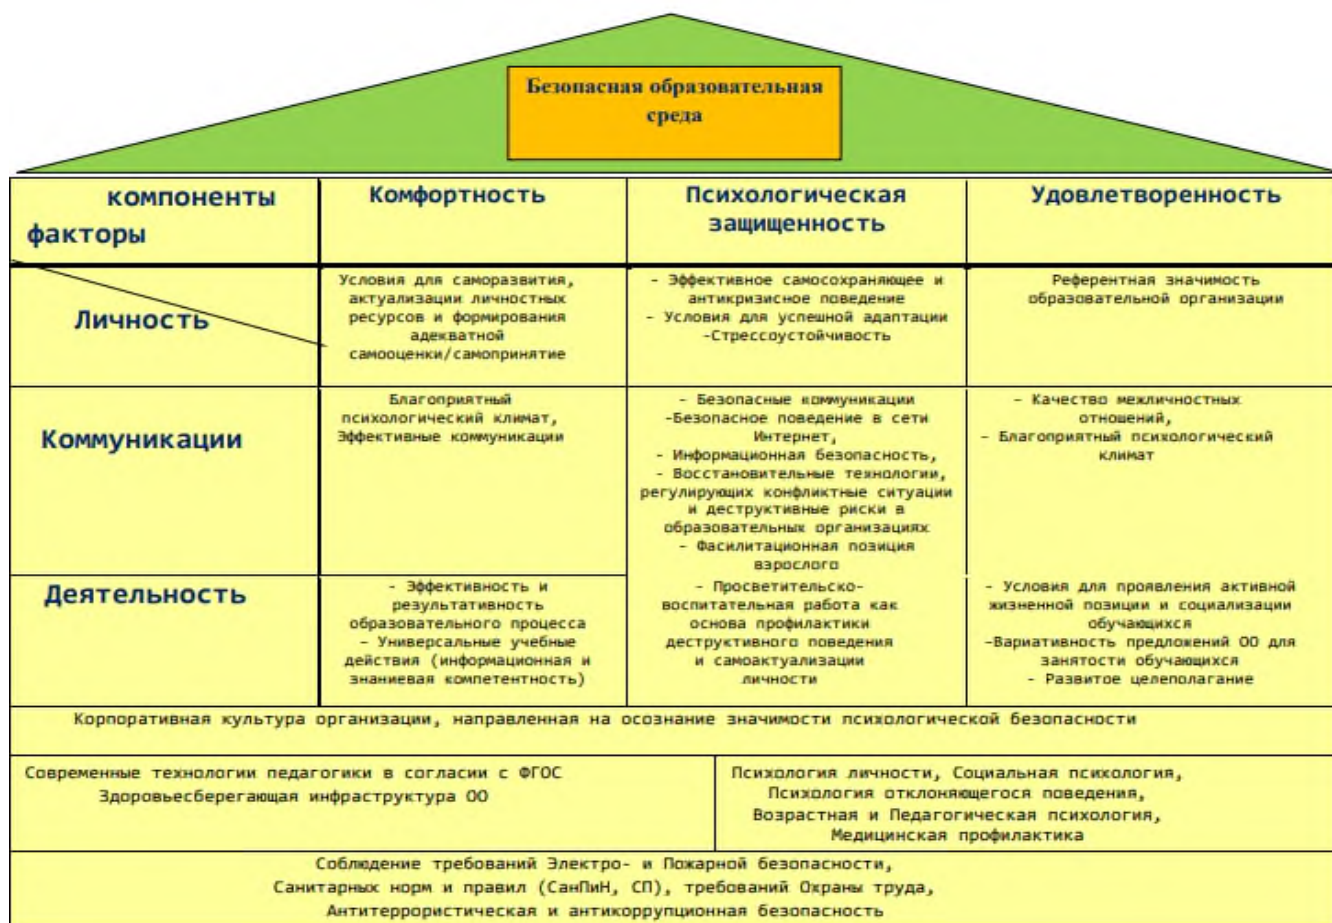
Безопасная образовательная среда

| компоненты / факторы | Комфортность | Психологическая защищенность | Удовлетворенность |
|---|---|---|---|
| Личность | Условия для саморазвития, актуализации личностных ресурсов и формирования адекватной самооценки/самопринятие | - Эффективное самосохраняющее и антикризисное поведение - Условия для успешной адаптации -Стрессоустойчивость | Референтная значимость образовательной организации |
| Коммуникации | Благоприятный психологический климат, Эффективные коммуникации | - Безопасные коммуникации -Безопасное поведение в сети Интернет, - Информационная безопасность, - Восстановительные технологии, регулирующих конфликтные ситуации и деструктивные риски в образовательных организациях - Фасилитационная позиция взрослого | - Качество межличностных отношений, - Благоприятный психологический климат |
| Деятельность | - Эффективность и результативность образовательного процесса - Универсальные учебные действия (информационная и знаниевая компетентность) | - Просветительско-воспитательная работа как основа профилактики деструктивного поведения и самоактуализации личности | - Условия для проявления активной жизненной позиции и социализации обучающихся -Вариативность предложений ОО для занятости обучающихся - Развитое целеполагание |

Корпоративная культура организации, направленная на осознание значимости психологической безопасности

Современные технологии педагогики в согласии с ФГОС
Здоровьесберегающая инфраструктура ОО

Психология личности, Социальная психология, Психология отклоняющегося поведения, Возрастная и Педагогическая психология, Медицинская профилактика

Соблюдение требований Электро- и Пожарной безопасности, Санитарных норм и правил (СанПиН, СП), требований Охраны труда, Антитеррористическая и антикоррупционная безопасность